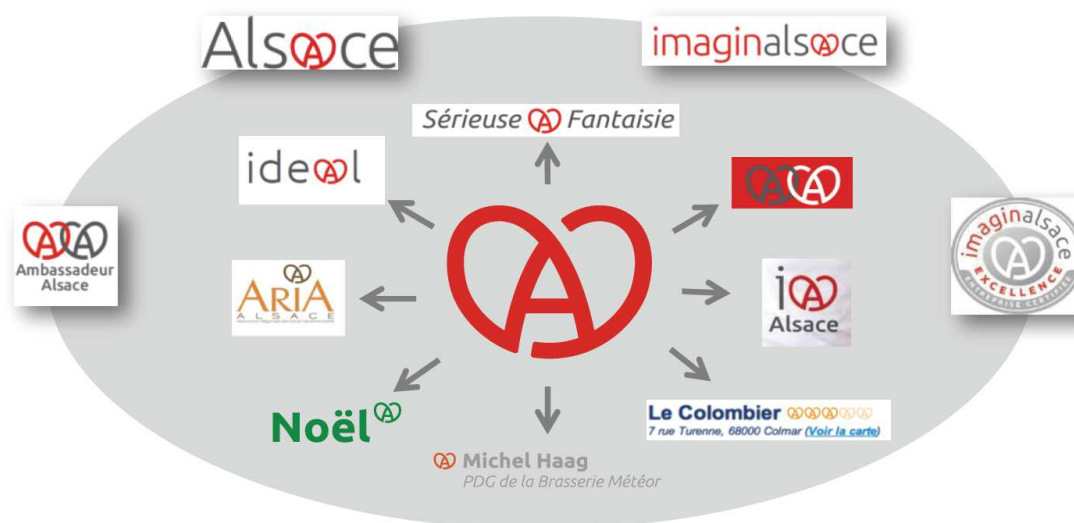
Alsace

imaginalsace

Sérieuse Fantaisie

ideal

Ambassadeur Alsace

ARiA ALSACE

Alsace

imaginalsace EXCELLENCE ENTREPRISE CERTIFIÉE

Noël

Michel Haag
PDG de la Brasserie Météor

Le Colombier
7 rue Turenne, 68000 Colmar (Voir la carte)